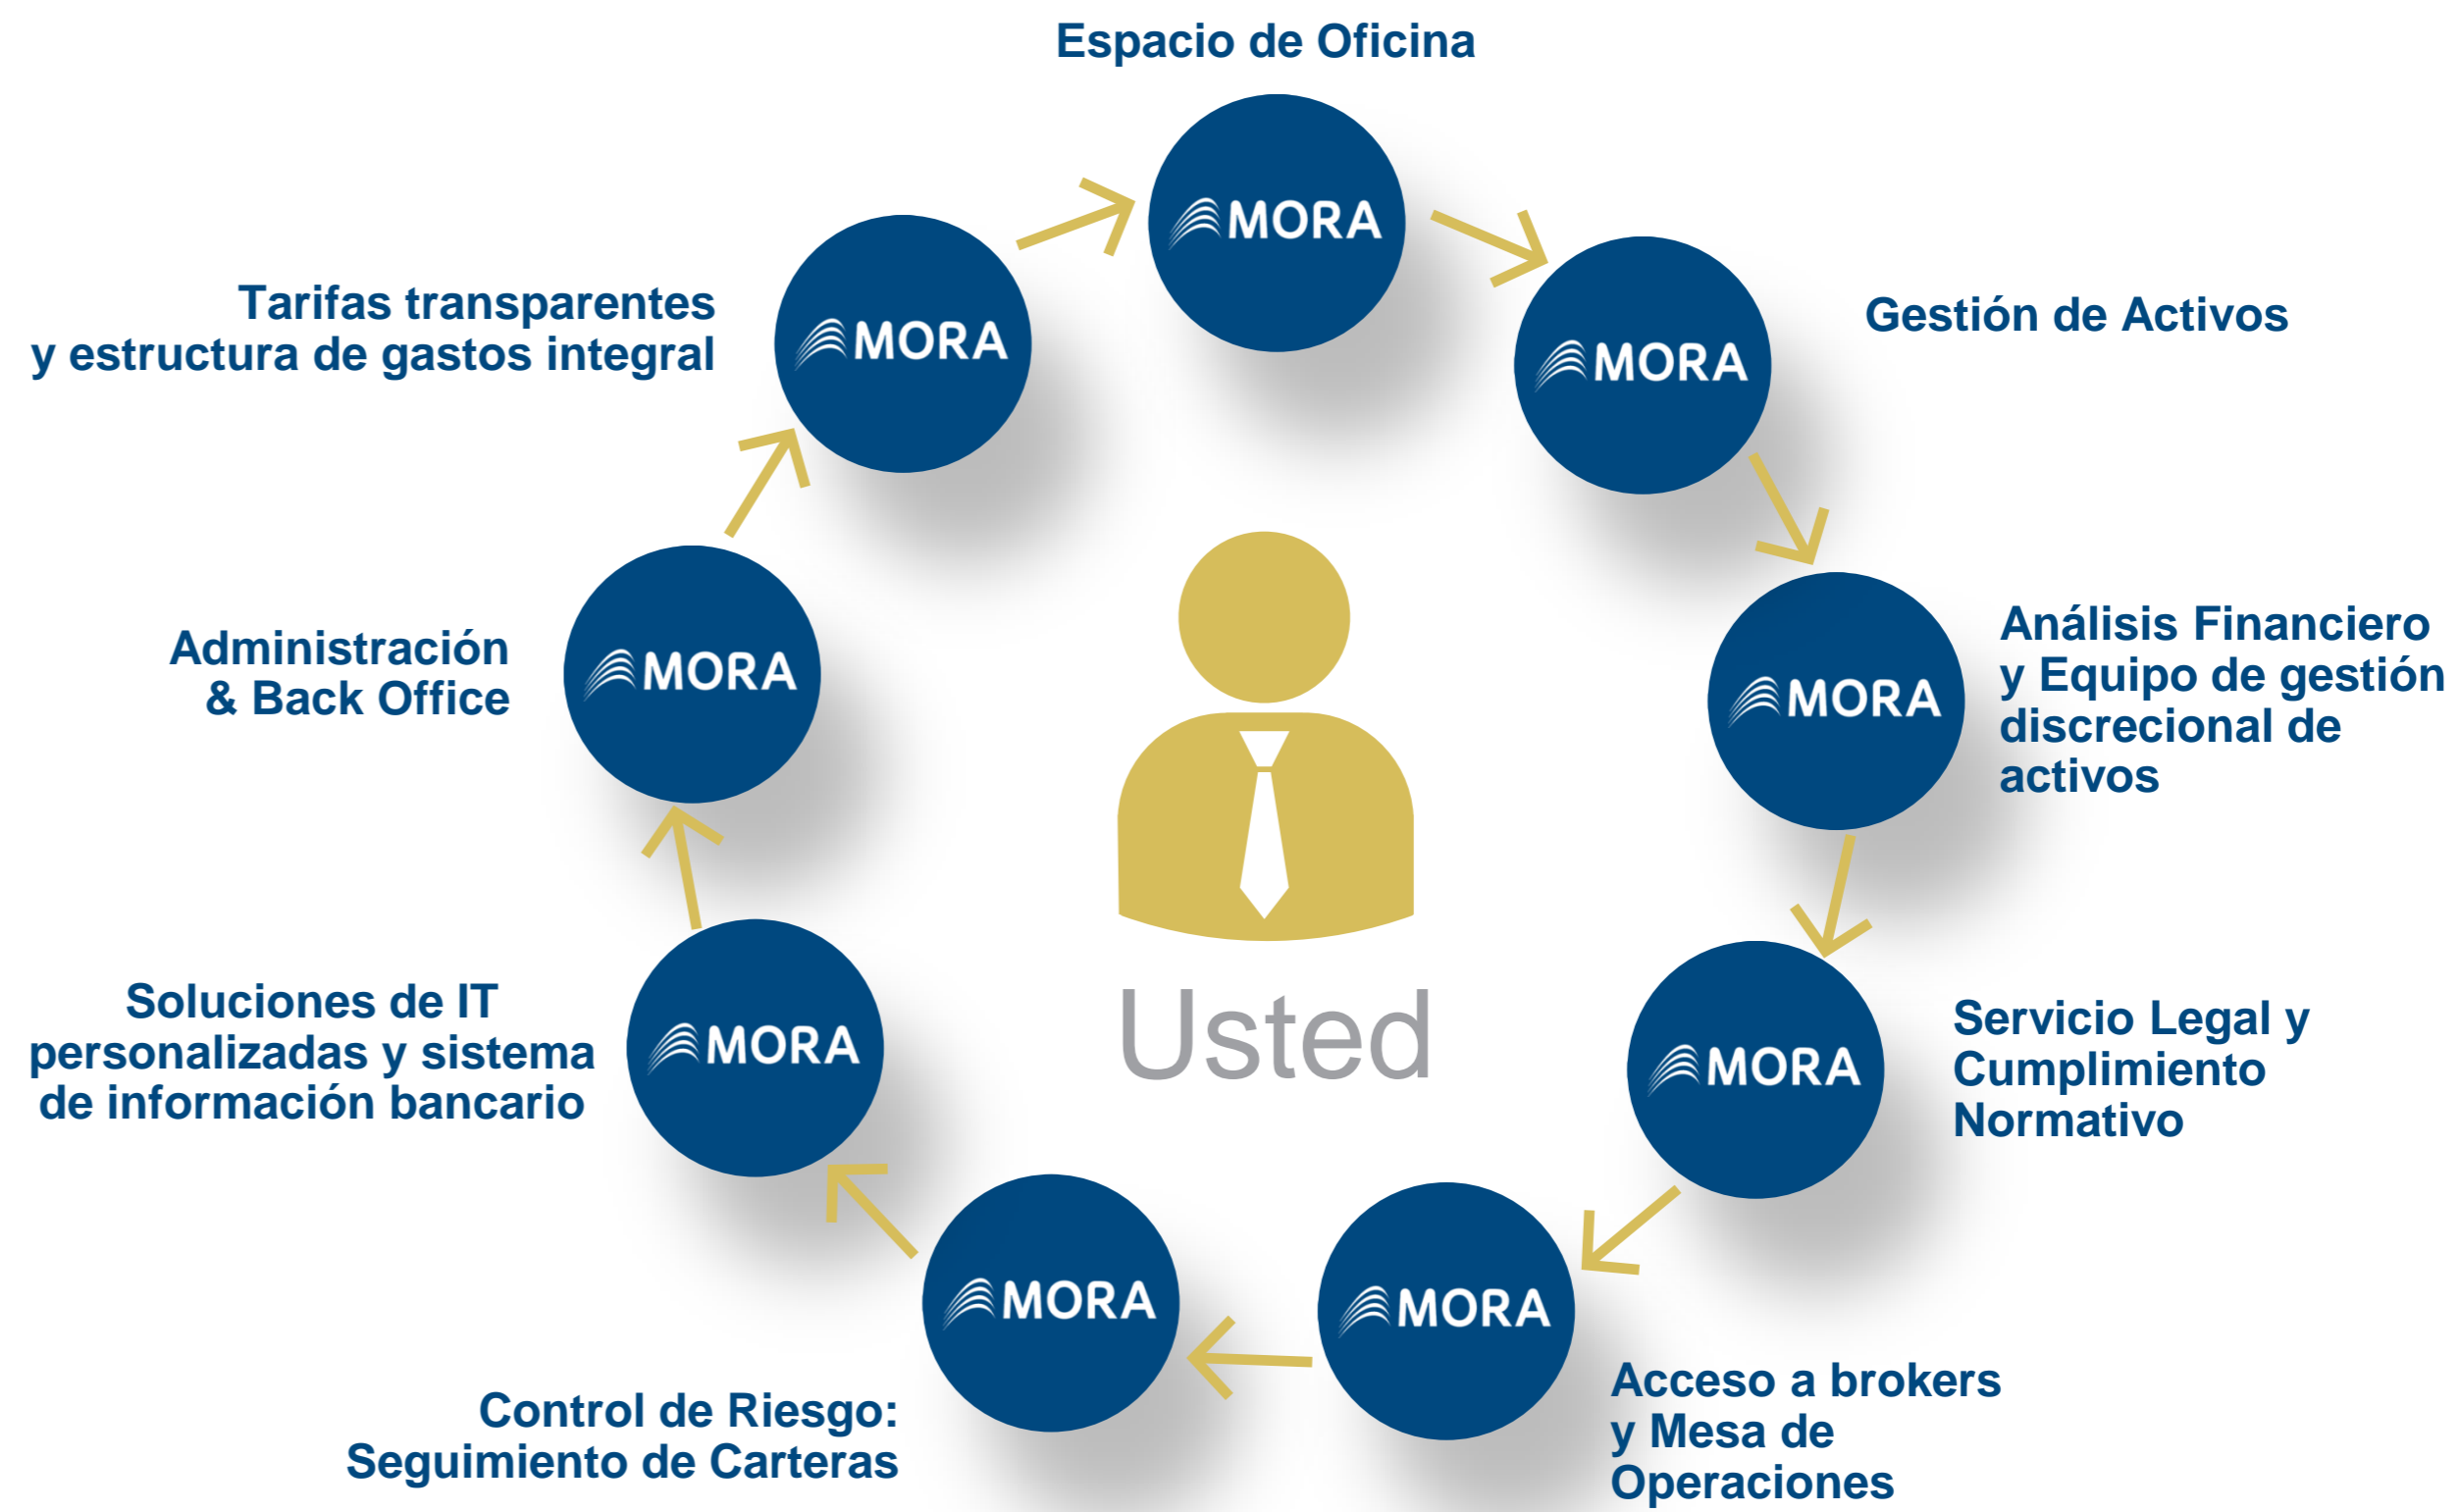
Espacio de Oficina

MORA

Gestión de Activos

MORA

Análisis Financiero y Equipo de gestión discrecional de activos

MORA

Servicio Legal y Cumplimiento Normativo

MORA

Acceso a brokers y Mesa de Operaciones

MORA

Control de Riesgo: Seguimiento de Carteras

MORA

Soluciones de IT personalizadas y sistema de información bancario

MORA

Administración & Back Office

MORA

Tarifas transparentes y estructura de gastos integral

MORA

Usted